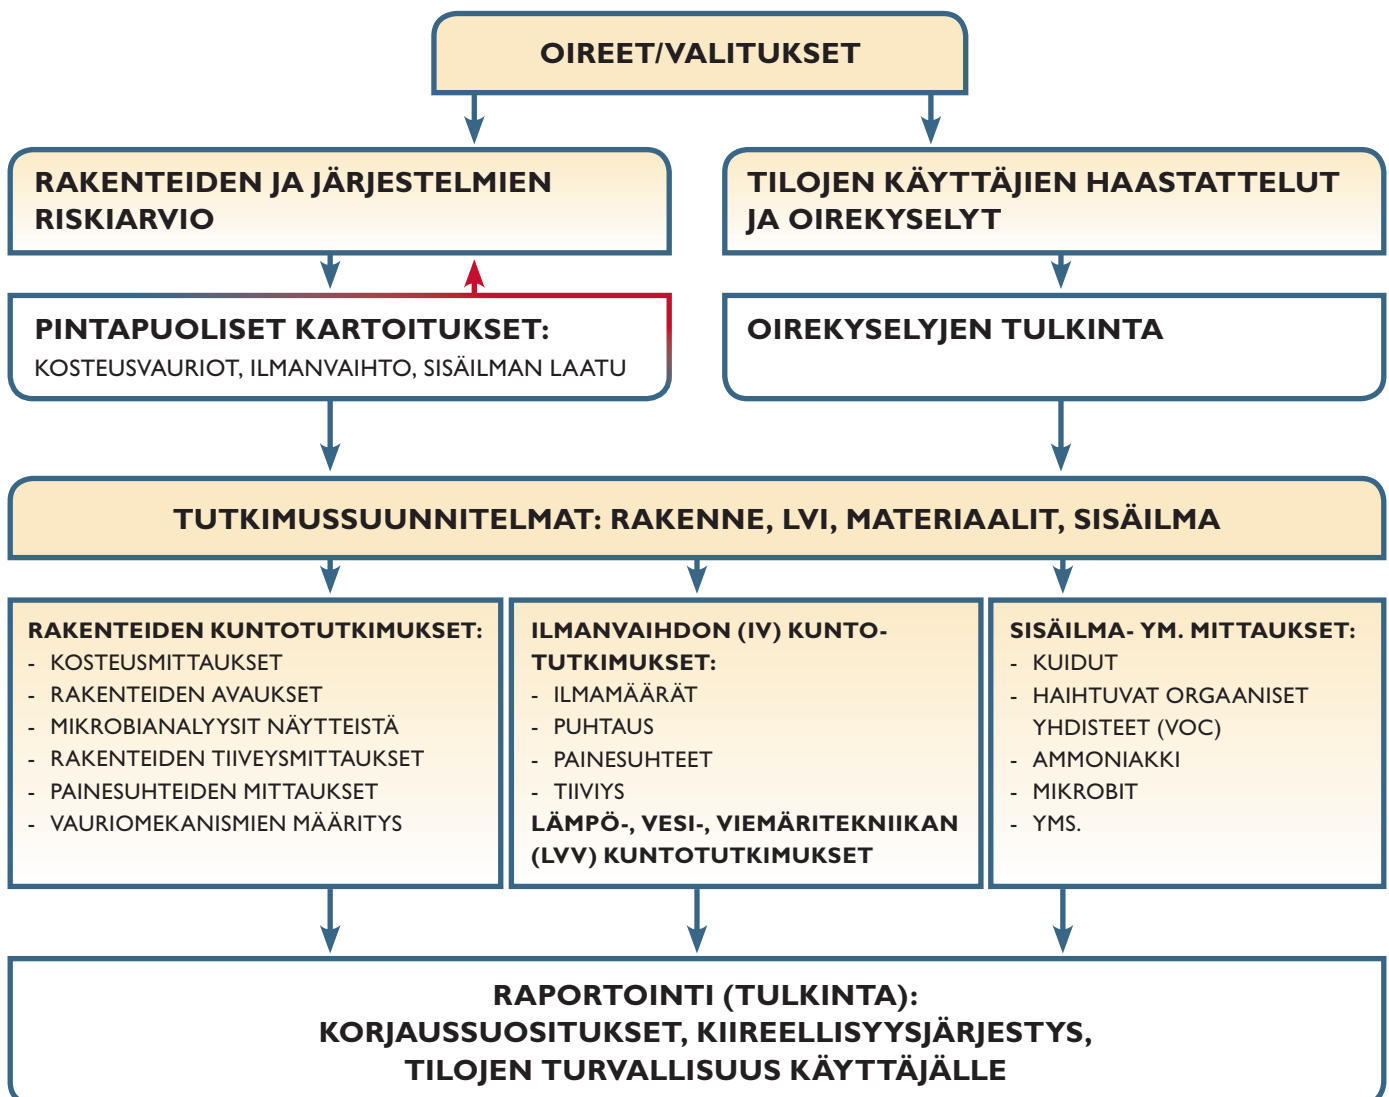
OIREET/VALITUKSET

RAKENTEIDEN JA JÄRJESTELMIEN RISKIARVIO

TILOJEN KÄYTTÄJIEN HAASTATTELUT JA OIREKYSELYT

PINTAPUOLISET KARTOITUKSET:
KOSTEUSVAURIOT, ILMANVAIHTO, SISÄILMAN LAATU

OIREKYSELYJEN TULKINTA

TUTKIMUSSUUNNITELMAT: RAKENNE, LVI, MATERIAALIT, SISÄILMA

RAKENTEIDEN KUNTOTUTKIMUKSET:
- KOSTEUSMITTAUKSET
- RAKENTEIDEN AVAUKSET
- MIKROBIANALYYSIT NÄYTTEISTÄ
- RAKENTEIDEN TIIVEYSMITTAUKSET
- PAINESUHTEIDEN MITTAUKSET
- VAURIOMEKANISMIEN MÄÄRITYS

ILMANVAIHDON (IV) KUNTOTUTKIMUKSET:
- ILMAMÄÄRÄT
- PUHTAUS
- PAINESUHTEET
- TIIVIYS
LÄMPÖ-, VESI-, VIEMÄRITEKNIIKAN (LVV) KUNTOTUTKIMUKSET

SISÄILMA- YM. MITTAUKSET:
- KUIDUT
- HAIHTUVAT ORGAANISET YHDISTEET (VOC)
- AMMONIAKKI
- MIKROBIT
- YMS.

RAPORTOINTI (TULKINTA):
KORJAUSSUOSITUKSET, KIIREELLISYYSJÄRJESTYS,
TILOJEN TURVALLISUUS KÄYTTÄJÄLLE